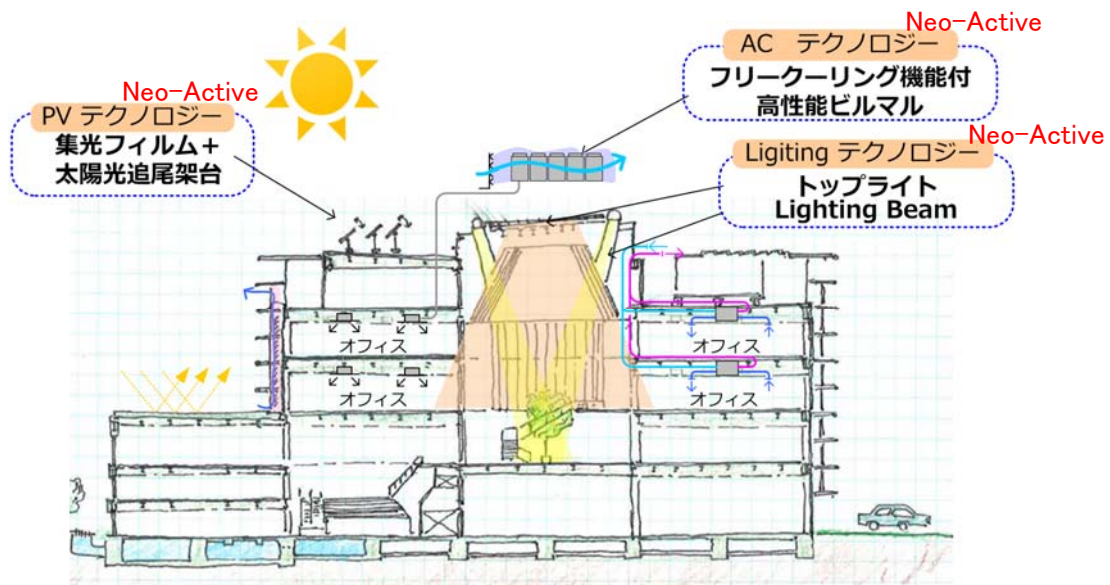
Neo-Active
PV テクノロジー
集光フィルム＋
太陽光追尾架台

Neo-Active
AC テクノロジー
フリークーリング機能付
高性能ビルマル

Neo-Active
Ligiting テクノロジー
トップライト
Lighting Beam

オフィス
オフィス
オフィス
オフィス